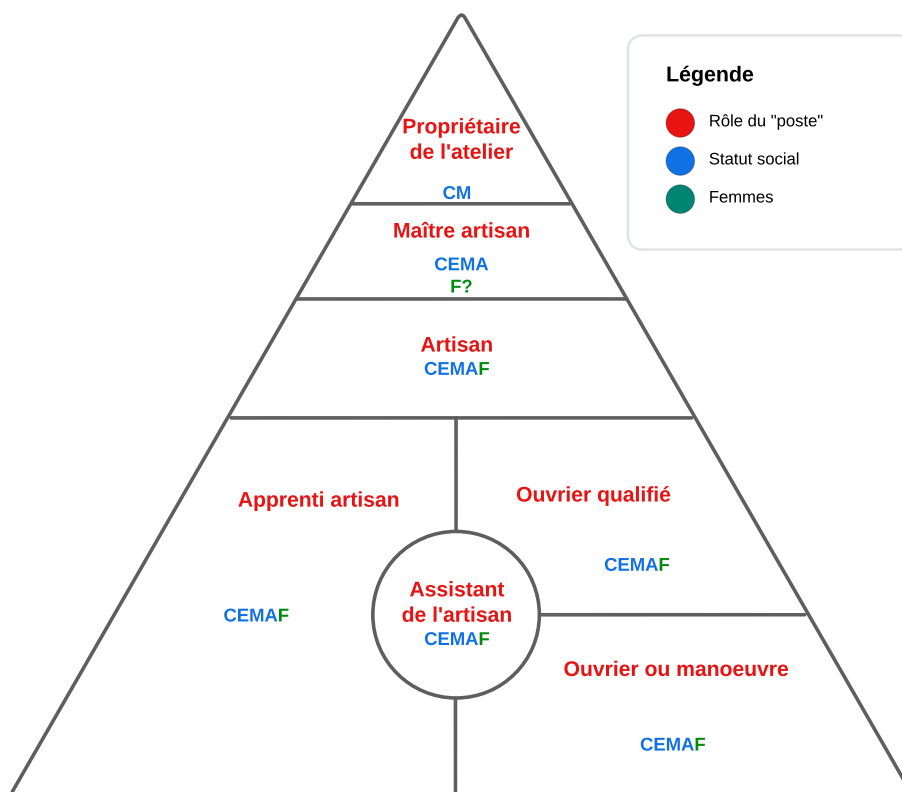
Légende

Rôle du "poste"

Statut social

Femmes

Propriétaire de l'atelier

CM

Maître artisan

CEMA
F?

Artisan
CEMAF

Apprenti artisan

CEMAF

Ouvrier qualifié

CEMAF

Assistant de l'artisan
CEMAF

Ouvrier ou manoeuvre

CEMAF